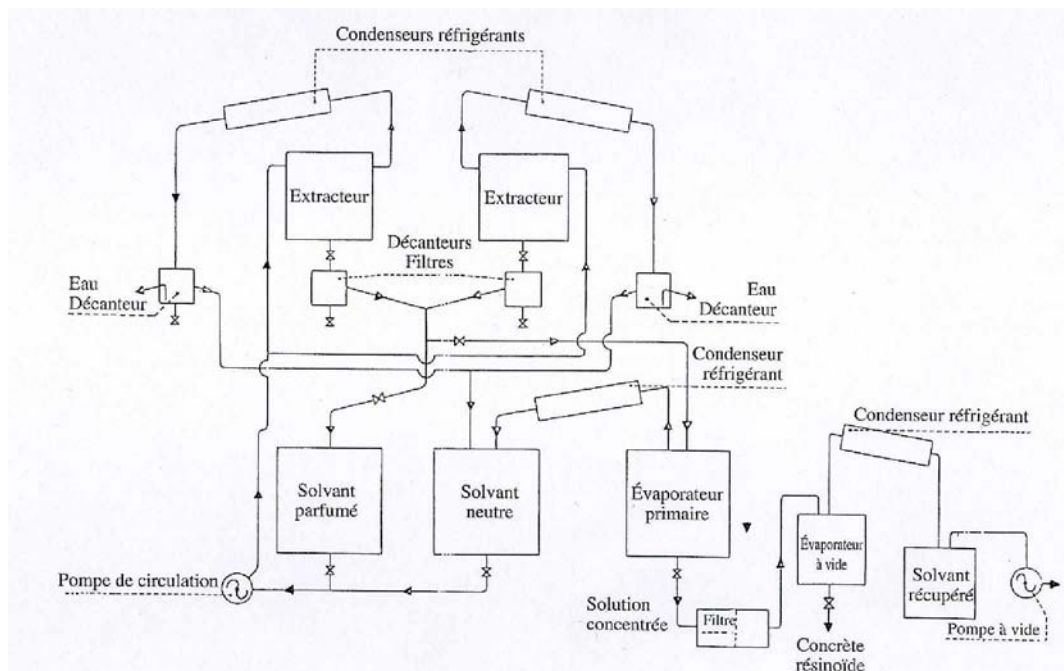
Condenseurs réfrigérants

Extracteur

Extracteur

Décanteurs
Filtres

Eau
Décanteur

Eau
Décanteur

Condenseur
réfrigérant

Condenseur réfrigérant

Solvant
parfumé

Solvant
neutre

Évaporateur
primaire

Évaporateur
à vide

Solvant
récupéré

Pompe de circulation

Solution
concentrée

Filtre

Concrète
résinoïde

Pompe à vide